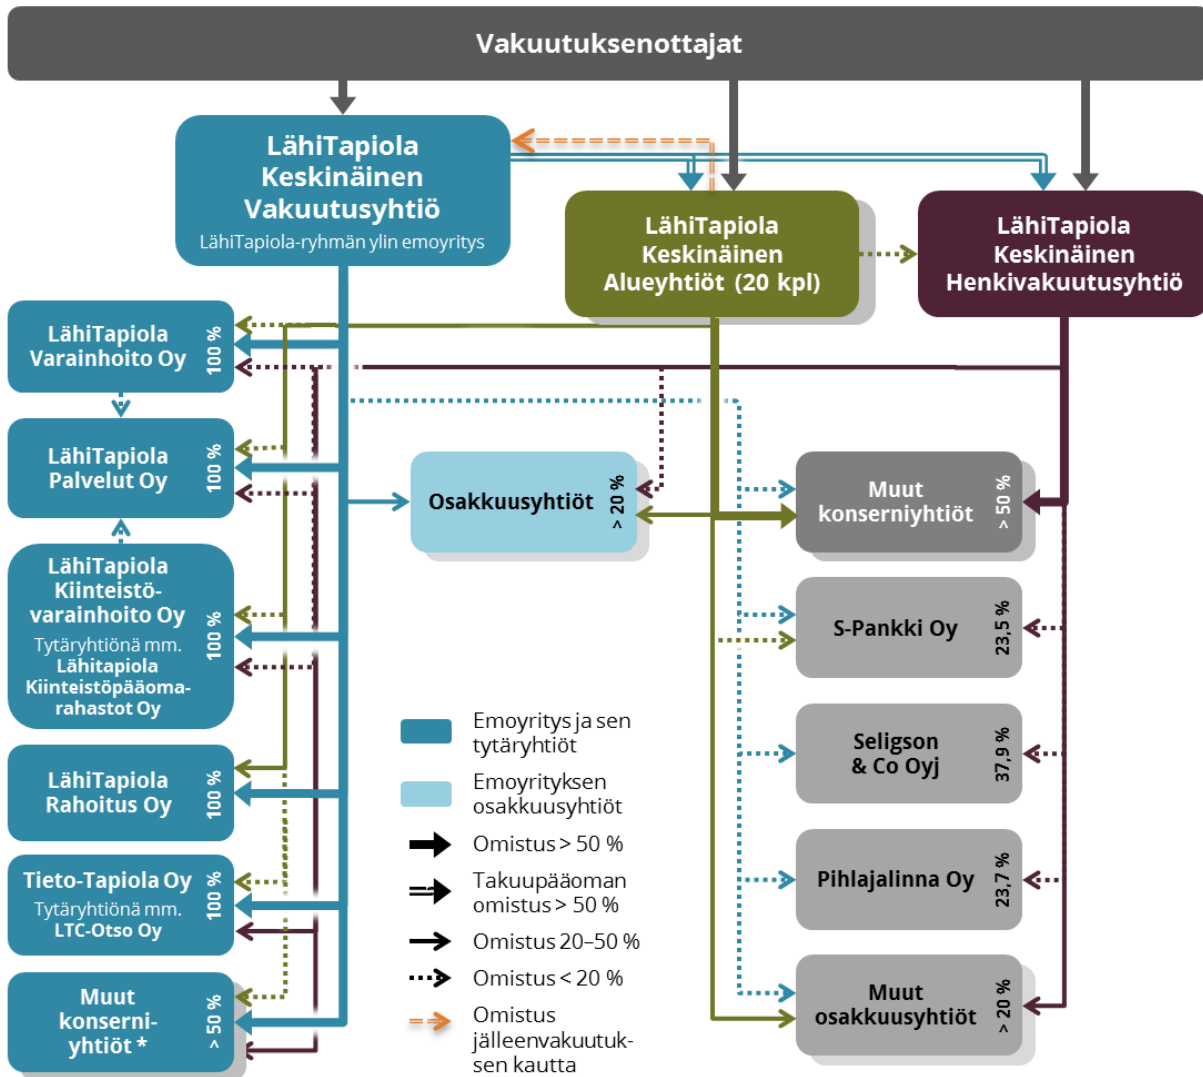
Vakuutuksenottajat

LähiTapiola Keskinäinen Vakuutusyhtiö
LähiTapiola-ryhmän ylin emoyritys

LähiTapiola Keskinäinen Alueyhtiöt (20 kpl)

LähiTapiola Keskinäinen Henkivakuutusyhtiö

LähiTapiola Varainhoito Oy 100 %

LähiTapiola Palvelut Oy 100 %

LähiTapiola Kiinteistövarainhoito Oy
Tytäryhtiönä mm. Lähitapiola Kiinteistöpääomarahastot Oy 100 %

LähiTapiola Rahoitus Oy 100 %

Tieto-Tapiola Oy
Tytäryhtiönä mm. LTC-Otso Oy 100 %

Muut konserniyhtiöt * > 50 %

Osakkuusyhtiöt > 20 %

Muut konserniyhtiöt > 50 %

S-Pankki Oy 23,5 %

Seligson & Co Oyj 37,9 %

Pihlajalinna Oy 23,7 %

Muut osakkuusyhtiöt > 20 %

Emoyritys ja sen tytäryhtiöt
Emoyrityksen osakkuusyhtiöt
Omistus > 50 %
Takuupääoman omistus > 50 %
Omistus 20–50 %
Omistus < 20 %
Omistus jälleenvakuutuksen kautta